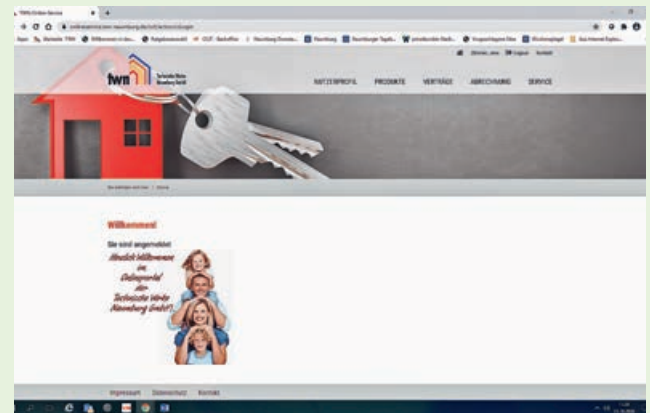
TWN Online-Service

twn Technische Werke Naumburg GmbH

NUTZERPROFIL PRODUKTE VERTRÄGE ABRECHNUNG SERVICE

Willkommen!

Sie sind angemeldet

Herzlich Willkommen im Onlineportal der Technische Werke Naumburg GmbH!

Impressum Datenschutz Kontakt